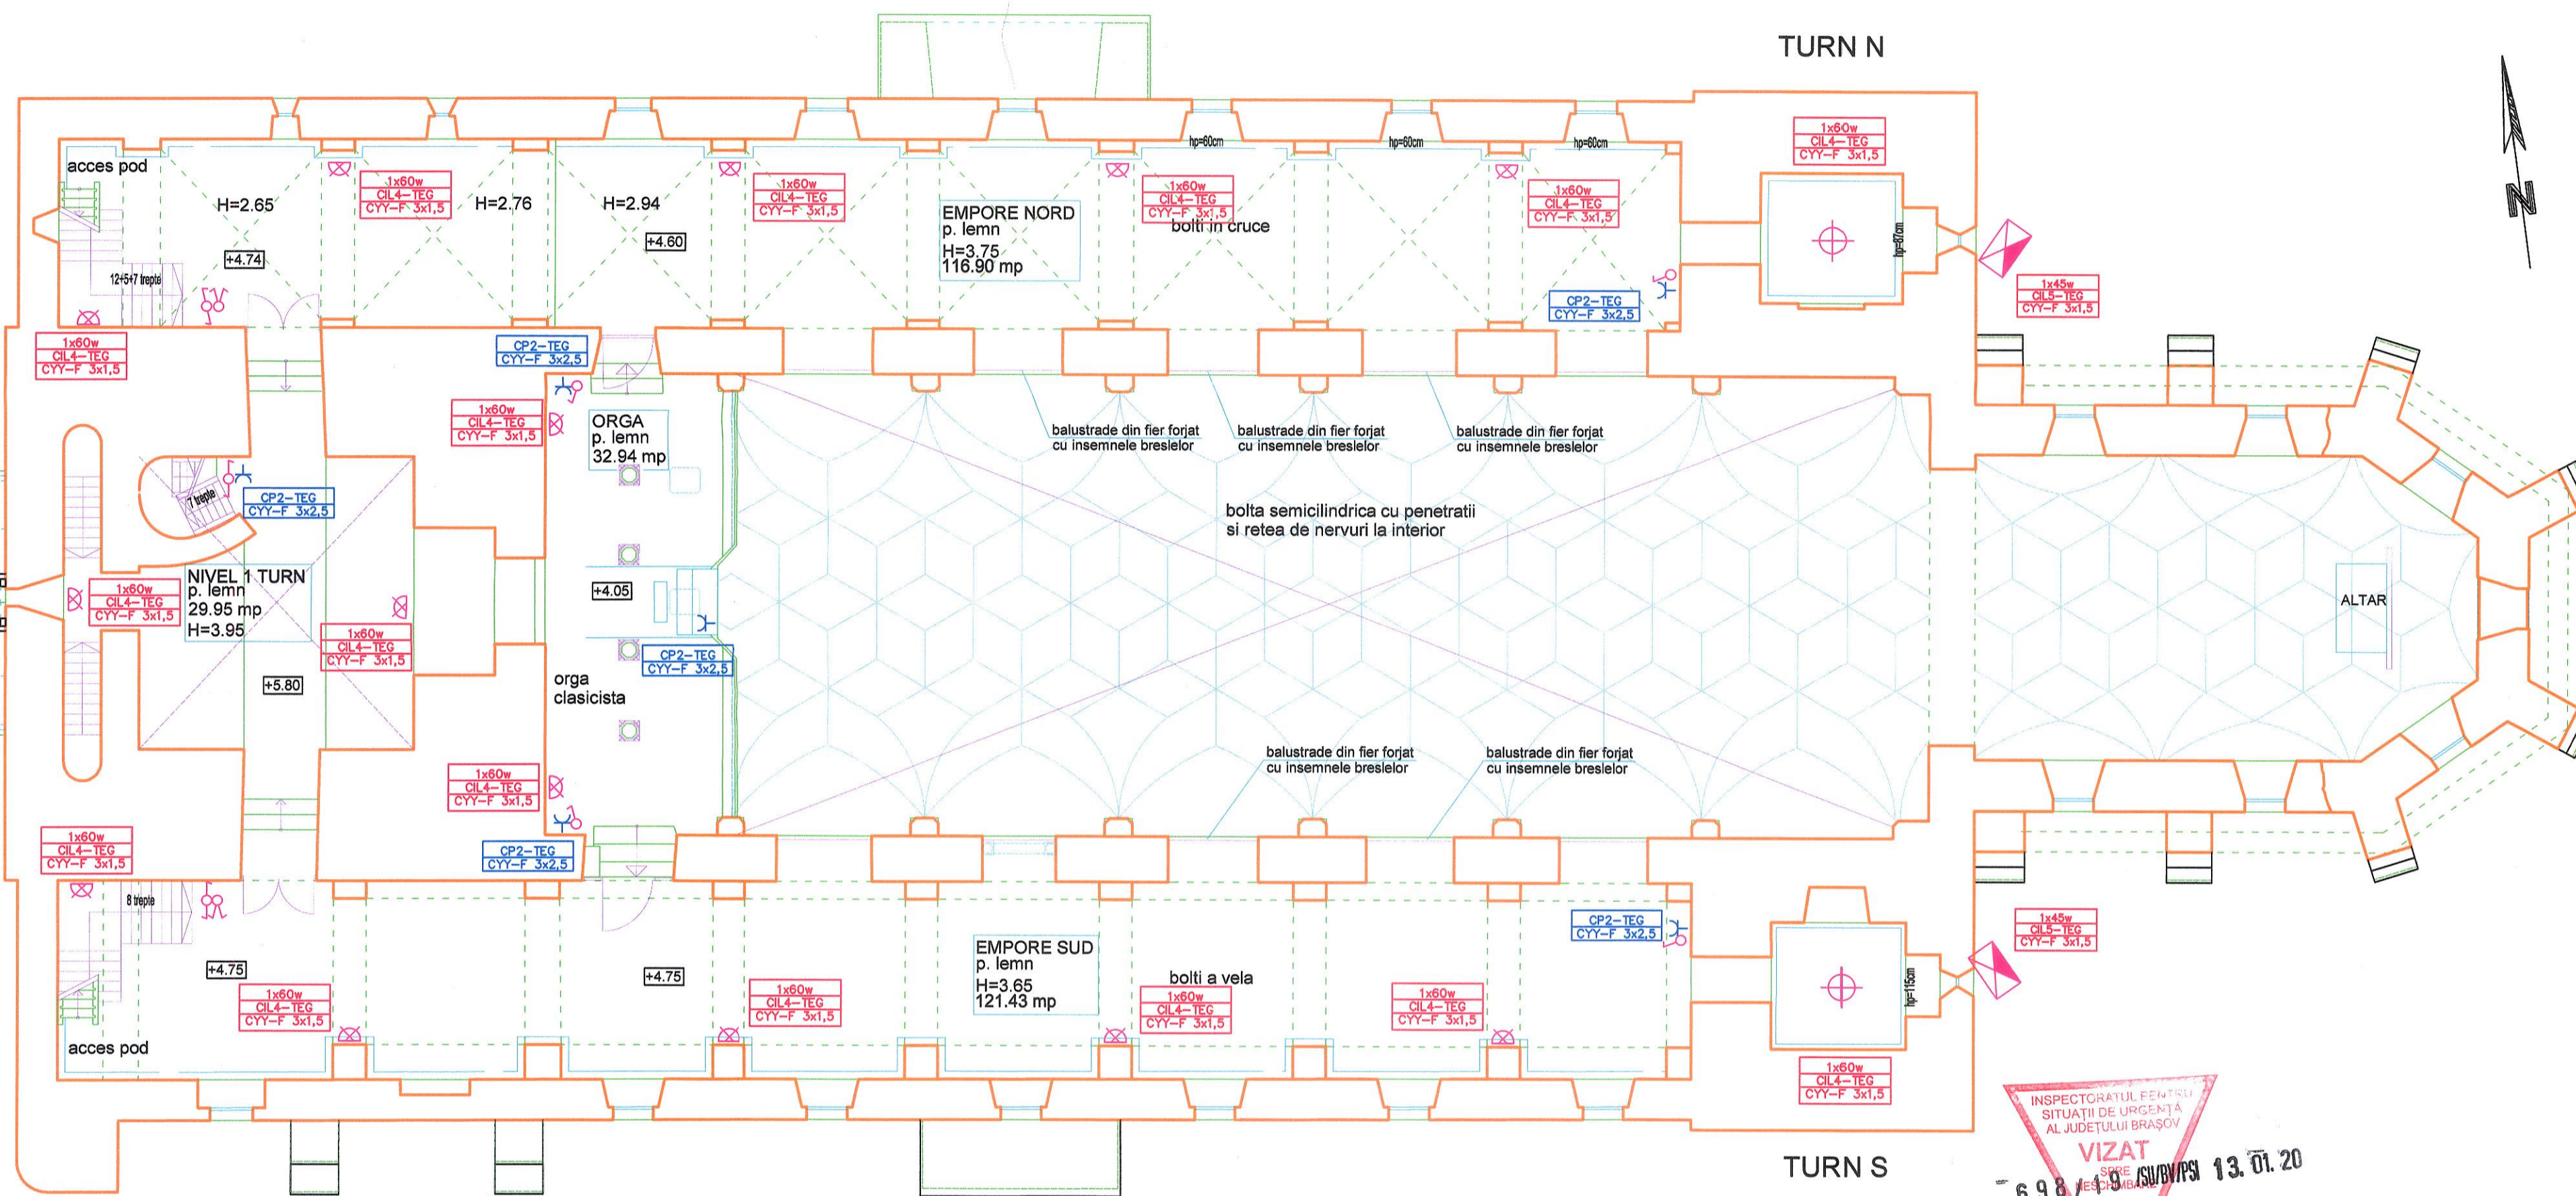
TURN N

acces pod

H=2.65

H=2.76

H=2.94

+4.74

+4.60

12+5+7 trepte

1x60w
CIL4–TEG
CYY–F 3x1,5

1x60w
CIL4–TEG
CYY–F 3x1,5

EMPORE NORD
p. lemn
H=3.75
116.90 mp

hp=60cm

hp=60cm

hp=60cm

1x60w
CIL4–TEG
CYY–F 3x1,5

bolti in cruce

1x60w
CIL4–TEG
CYY–F 3x1,5

1x60w
CIL4–TEG
CYY–F 3x1,5

hp=87cm

1x45w
CIL5–TEG
CYY–F 3x1,5

CP2–TEG
CYY–F 3x2,5

1x60w
CIL4–TEG
CYY–F 3x1,5

CP2–TEG
CYY–F 3x2,5

1x60w
CIL4–TEG
CYY–F 3x1,5

ORGA
p. lemn
32.94 mp

balustrade din fier forjat
cu insemnele breslelor

balustrade din fier forjat
cu insemnele breslelor

balustrade din fier forjat
cu insemnele breslelor

7 trepte

CP2–TEG
CYY–F 3x2,5

bolta semicilindrica cu penetratii
si retea de nervuri la interior

1x60w
CIL4–TEG
CYY–F 3x1,5

NIVEL 1 TURN
p. lemn
29.95 mp
H=3.95

+4.05

ALTAR

1x60w
CIL4–TEG
CYY–F 3x1,5

CP2–TEG
CYY–F 3x2,5

+5.80

orga
clasicista

balustrade din fier forjat
cu insemnele breslelor

balustrade din fier forjat
cu insemnele breslelor

1x60w
CIL4–TEG
CYY–F 3x1,5

1x60w
CIL4–TEG
CYY–F 3x1,5

CP2–TEG
CYY–F 3x2,5

8 trepte

CP2–TEG
CYY–F 3x2,5

1x45w
CIL5–TEG
CYY–F 3x1,5

EMPORE SUD
p. lemn
H=3.65
121.43 mp

bolti a vela

+4.75

+4.75

1x60w
CIL4–TEG
CYY–F 3x1,5

1x60w
CIL4–TEG
CYY–F 3x1,5

1x60w
CIL4–TEG
CYY–F 3x1,5

1x60w
CIL4–TEG
CYY–F 3x1,5

hp=115cm

acces pod

1x60w
CIL4–TEG
CYY–F 3x1,5

TURN S

INSPECTORATUL PENTRU
SITUAŢII DE URGENŢĂ
AL JUDEŢULUI BRAŞOV
VIZAT
SPRE
NESCHIMBARE

698/19/SU/BV/PSI 13.01.20